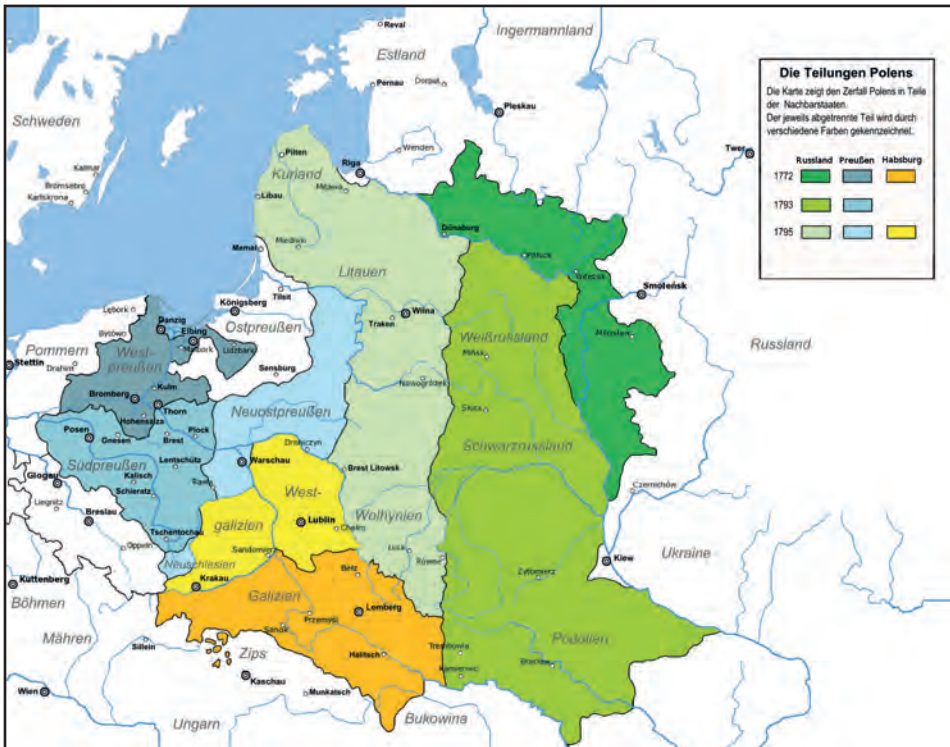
Die Teilungen Polens

Die Karte zeigt den Zerfall Polens in Teile der Nachbarstaaten. Der jeweils abgetrennte Teil wird durch verschiedene Farben gekennzeichnet.

| | Russland | Preußen | Habsburg |
|---|---|---|---|
| 1772 | | | |
| 1793 | | | |
| 1795 | | | |

Reval
Estland
Ingermanland
Pernau
Dorpat
Pleskau
Schweden
Riga
Wenden
Twer
Pilten
Kurland
Mitau
Libau
Kalmar
Brömsebro
Karlskrona
Dünaburg
Polock
Witebsk
Smolensk
Memel
Miedniki
Tilsit
Königsberg
Litauen
Lebork
Danzig
Elbing
Ostpreußen
Wilna
Traken
Bytów
Marienburg
Lidzbark
Pommern
West-preußen
Stettin
Drahim
Kulm
Sensburg
Weißrussland
Minsk
Mscislaw
Russland
Nowogródek
Bromberg
Thorn
Hohensalza
Neuostpreußen
Slutsk
Posen
Gnesen
Brest
Plock
Südpreußen
Lentschütz
Kalisch
Warschau
Drohiczyn
Brest Litowsk
Schwarzrussland
Glogau
Schieratz
Radom
West-galizien
Czernichów
Liegnitz
Breslau
Tschenstochau
Lublin
Chelm
Wolhynien
Oppeln
Sandomierz
Luck
Kiew
Ukraine
Neuschlesien
Krakau
Równo
Kuttenberg
Belz
Zytomierz
Böhmen
Galizien
Lemberg
Sanok
Przemysl
Mähren
Sillein
Zips
Trembowla
Halitsch
Podolien
Kamieniec
Braclaw
Kaschau
Wien
Munkatsch
Ungarn
Bukowina